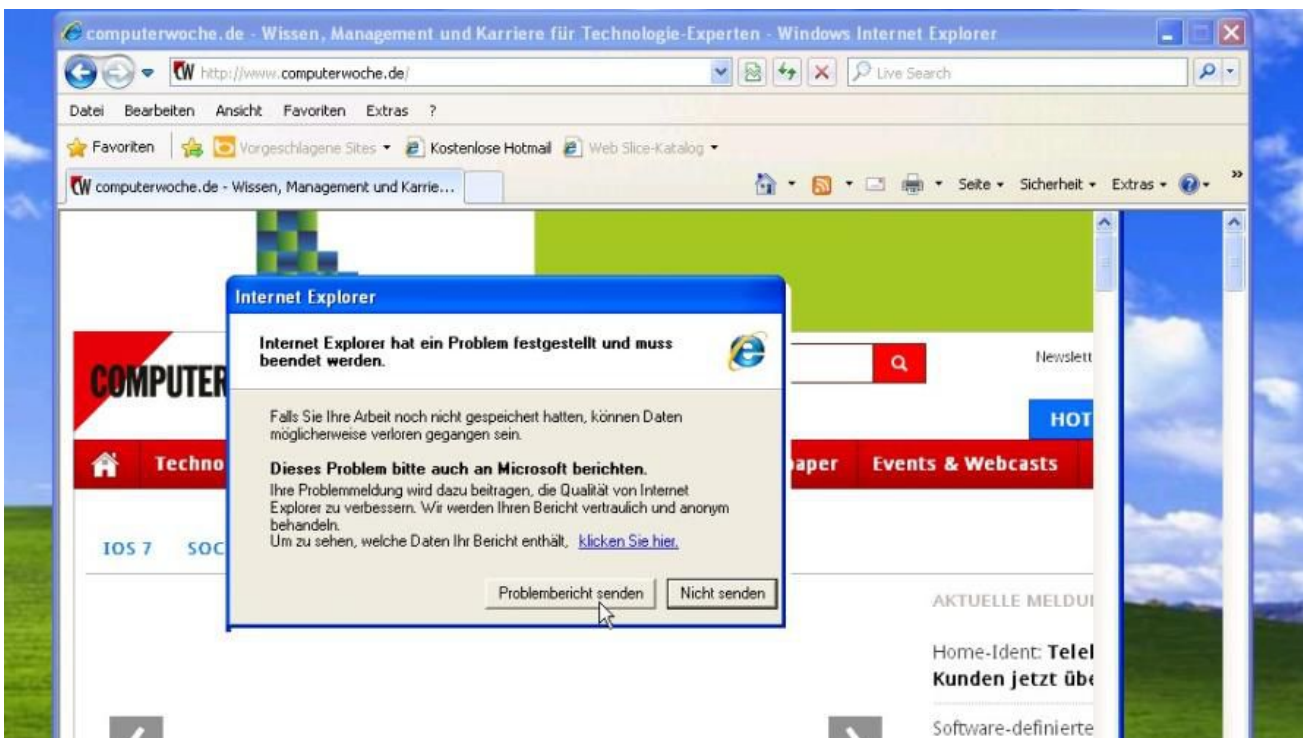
computerwoche.de - Wissen, Management und Karriere für Technologie-Experten - Windows Internet Explorer

http://www.computerwoche.de/

Live Search

Datei Bearbeiten Ansicht Favoriten Extras ?

Favoriten Vorgeschlagene Sites Kostenlose Hotmail Web Slice-Katalog

computerwoche.de - Wissen, Management und Karrie...

Seite Sicherheit Extras

COMPUTER

Newslett

HOT

Techno

aper Events & Webcasts

IOS 7 SOC

Internet Explorer

Internet Explorer hat ein Problem festgestellt und muss beendet werden.

Falls Sie Ihre Arbeit noch nicht gespeichert hatten, können Daten möglicherweise verloren gegangen sein.

Dieses Problem bitte auch an Microsoft berichten.

Ihre Problemmeldung wird dazu beitragen, die Qualität von Internet Explorer zu verbessern. Wir werden Ihren Bericht vertraulich und anonym behandeln.
Um zu sehen, welche Daten Ihr Bericht enthält, klicken Sie hier.

Problembericht senden

Nicht senden

AKTUELLE MELDU

Home-Ident: Telel Kunden jetzt übe

Software-definierte